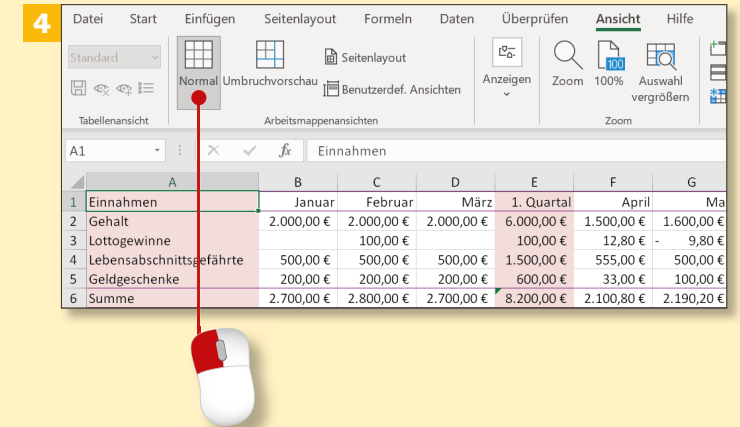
4

Datei Start Einfügen Seitenlayout Formeln Daten Überprüfen Ansicht Hilfe

Standard

Tabellenansicht

Normal Umbruchvorschau Seitenlayout Benutzerdef. Ansichten

Arbeitsmappenansichten

Anzeigen

Zoom 100% Auswahl vergrößern

Zoom

A1 fx Einnahmen

| | A | B | C | D | E | F | G |
|---|---|---|---|---|---|---|---|
| 1 | Einnahmen | Januar | Februar | März | 1. Quartal | April | Ma |
| 2 | Gehalt | 2.000,00 € | 2.000,00 € | 2.000,00 € | 6.000,00 € | 1.500,00 € | 1.600,00 € |
| 3 | Lottogewinne | | 100,00 € | | 100,00 € | 12,80 € | - 9,80 € |
| 4 | Lebensabschnittsgefährte | 500,00 € | 500,00 € | 500,00 € | 1.500,00 € | 555,00 € | 500,00 € |
| 5 | Geldgeschenke | 200,00 € | 200,00 € | 200,00 € | 600,00 € | 33,00 € | 100,00 € |
| 6 | Summe | 2.700,00 € | 2.800,00 € | 2.700,00 € | 8.200,00 € | 2.100,80 € | 2.190,20 € |